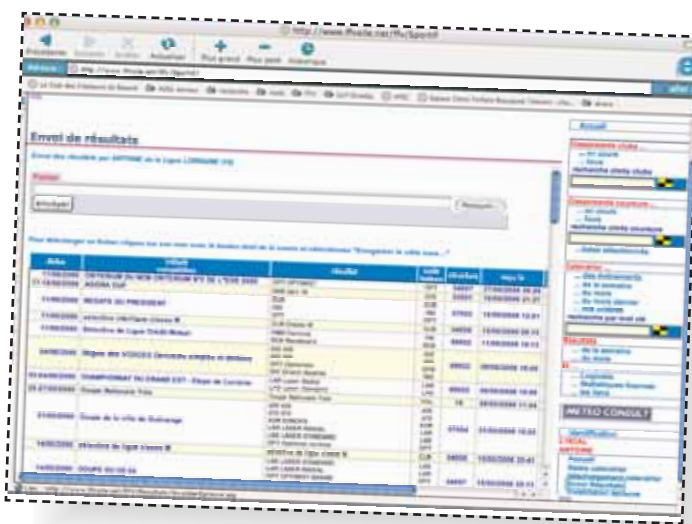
http://www.ffvoile.net/ffv/Sportif

Précédente Suivante Arrêter Actualiser Plus grand Plus petit Historique

Adresse http://www.ffvoile.net/ffv/Sportif

Envoi de résultats

Envoi des résultats par ANTOINE de la Ligue LORRAINE (16)

Fichier

Envoyer

Parcourir...

Pour télécharger un fichier cliquez sur son nom avec le bouton droit de la souris et sélectionnez "Enregistrer la cible sous..."

| date | intitulé | résultat | | résultats | reçu le |
|---|---|---|---|---|---|
| 11/06/2006 | CRITERIUM DU NEW CRITERIUM N°2 DE L'EDB 2006 | | | | |
| 11/06/2006 | REGATE DU PRESIDENT | | | | |
| 11/06/2006 | Sélective Interligue classe B | | | | |
| 11/06/2006 | Sélective de Ligue Crédit Mutuel | | | | |
| 04/06/2006 | Régate des VOSGES | | | | |
| 03/06/2006 | CHAMPIONNAT DU GRAND EST - Etape de Lorraine | | | | |
| 28/05/2006 | Coupe Nationale Tutu | | | | |
| 21/05/2006 | Coupe de la ville de Sarrelouis | | | | |
| 14/05/2006 | Sélective de ligue classe B | | | | |
| 14/05/2006 | COUPE DU CIS 54 | | | | |

Accueil

Classements clubs
... En cours
... Suivi
recherche clubs

Classements coureurs
... En cours
... Suivi
recherche coureurs

Calendrier
... Des Evènements
... De la semaine
... Du mois

Résultats
... De la semaine

METEO CONSULT

Identification
ANTOINE
Accueil